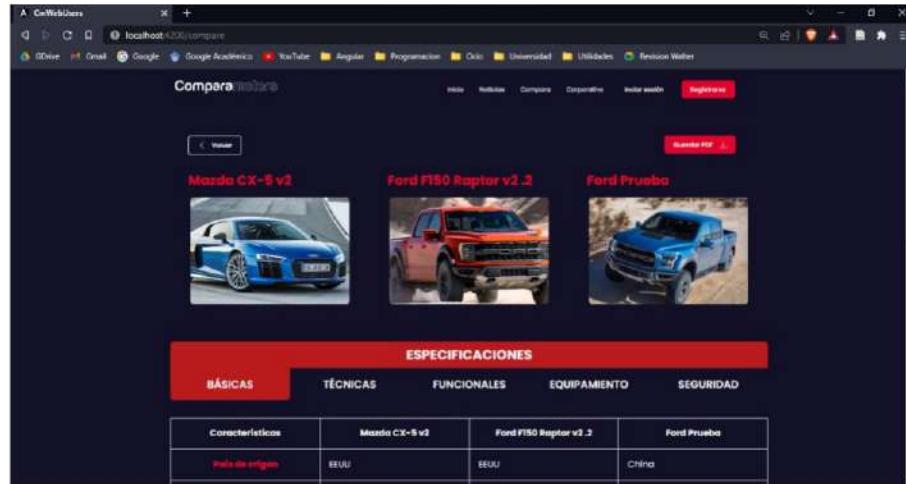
CmWebUsers

localhost:4200/compare

GDrive Gmail Google Google Académico YouTube Angular Programacion Ocio Universidad Utilidades Revision Walter

Comparamotors

Inicio Noticias Compara Corporativo Iniciar sesión Registrarse

Volver

Guardar PDF

Mazda CX-5 v2

Ford F150 Raptor v2 .2

Ford Prueba

ESPECIFICACIONES

BÁSICAS TÉCNICAS FUNCIONALES EQUIPAMIENTO SEGURIDAD

| Características | Mazda CX-5 v2 | Ford F150 Raptor v2 .2 | Ford Prueba |
|---|---|---|---|
| País de origen | EEUU | EEUU | China |